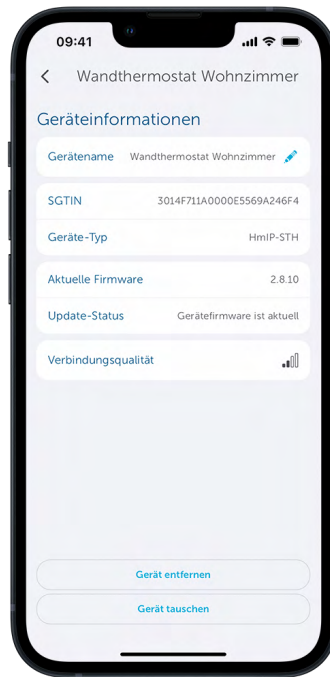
09:41

Wandthermostat Wohnzimmer

Geräteinformationen

| | |
|---|---|
| Gerätename | Wandthermostat Wohnzimmer |

| | |
|---|---|
| SGTIN | 3014F711A0000E5569A246F4 |
| Geräte-Typ | HmIP-STH |

| | |
|---|---|
| Aktuelle Firmware | 2.8.10 |
| Update-Status | Gerätefirmware ist aktuell |

Verbindungsqualität

Gerät entfernen

Gerät tauschen